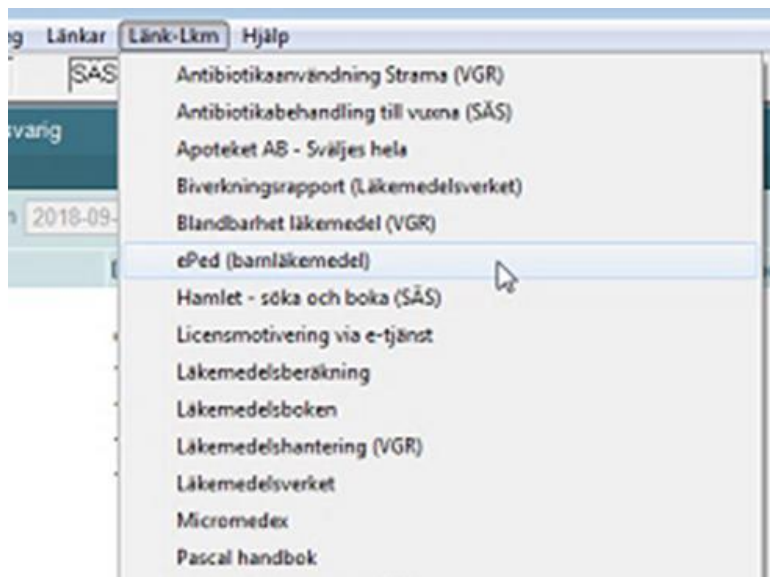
g Länkar Länk-Lkm Hjälp

SAS

svarig

n 2018-09-

Antibiotikaanvändning Strama (VGR)
Antibiotikabehandling till vuxna (SÄS)
Apoteket AB - Sväljes hela
Biverkningsrapport (Läkemedelsverket)
Blandbarhet läkemedel (VGR)
ePed (barnläkemedel)
Hamlet - söka och boka (SÄS)
Licensmotivering via e-tjänst
Läkemedelsberäkning
Läkemedelsboken
Läkemedelshantering (VGR)
Läkemedelsverket
Micromedex
Pascal handbok